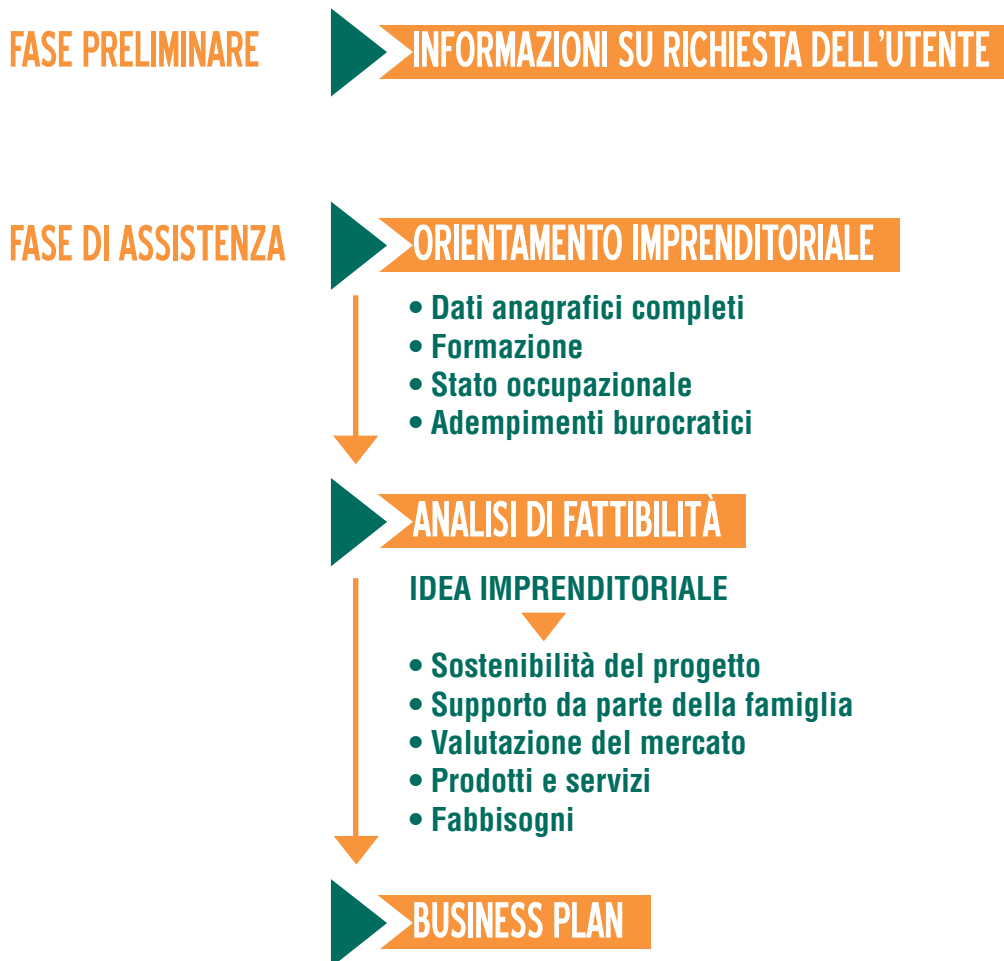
FASE PRELIMINARE

INFORMAZIONI SU RICHIESTA DELL'UTENTE

FASE DI ASSISTENZA

ORIENTAMENTO IMPRENDITORIALE

• Dati anagrafici completi
• Formazione
• Stato occupazionale
• Adempimenti burocratici

ANALISI DI FATTIBILITÀ

IDEA IMPRENDITORIALE

• Sostenibilità del progetto
• Supporto da parte della famiglia
• Valutazione del mercato
• Prodotti e servizi
• Fabbisogni

BUSINESS PLAN